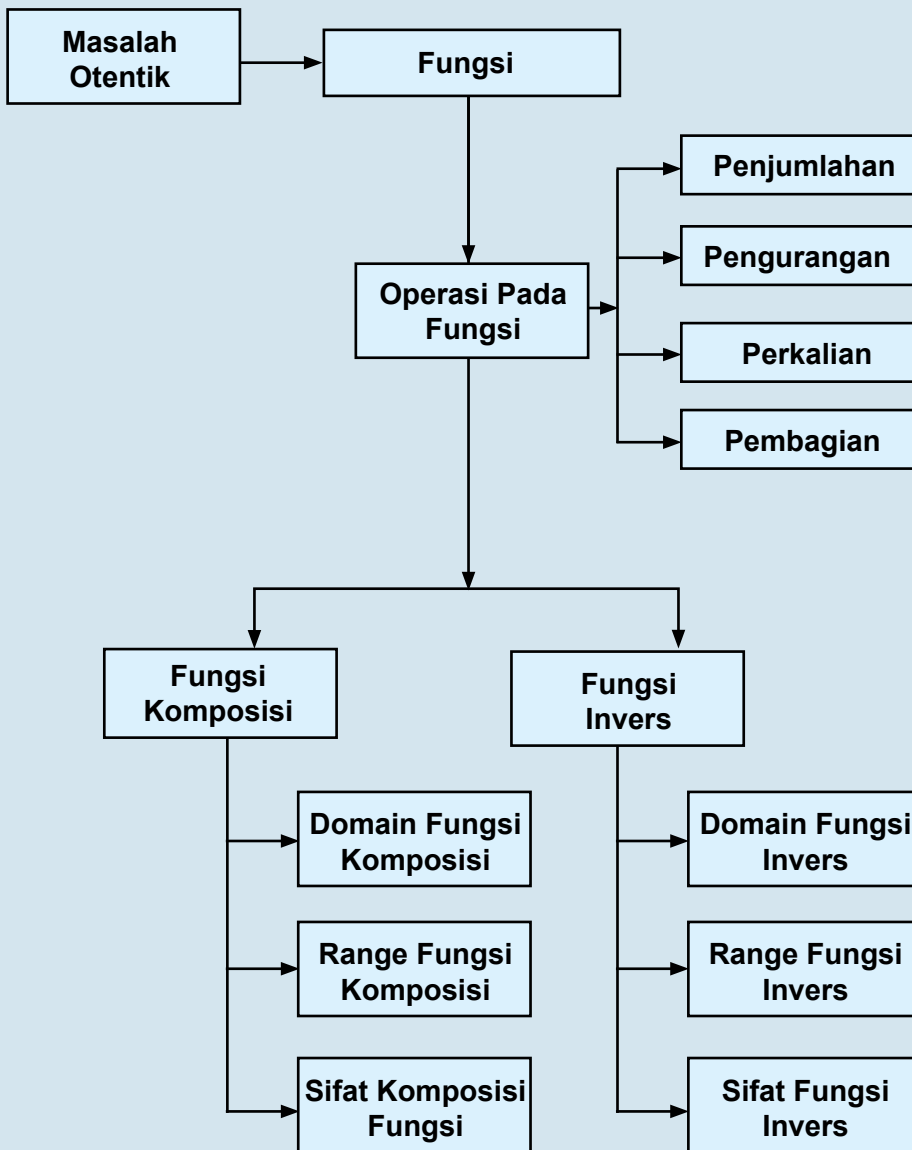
Masalah Otentik

Fungsi

Operasi Pada Fungsi

Penjumlahan

Pengurangan

Perkalian

Pembagian

Fungsi Komposisi

Fungsi Invers

Domain Fungsi Komposisi

Range Fungsi Komposisi

Sifat Komposisi Fungsi

Domain Fungsi Invers

Range Fungsi Invers

Sifat Fungsi Invers